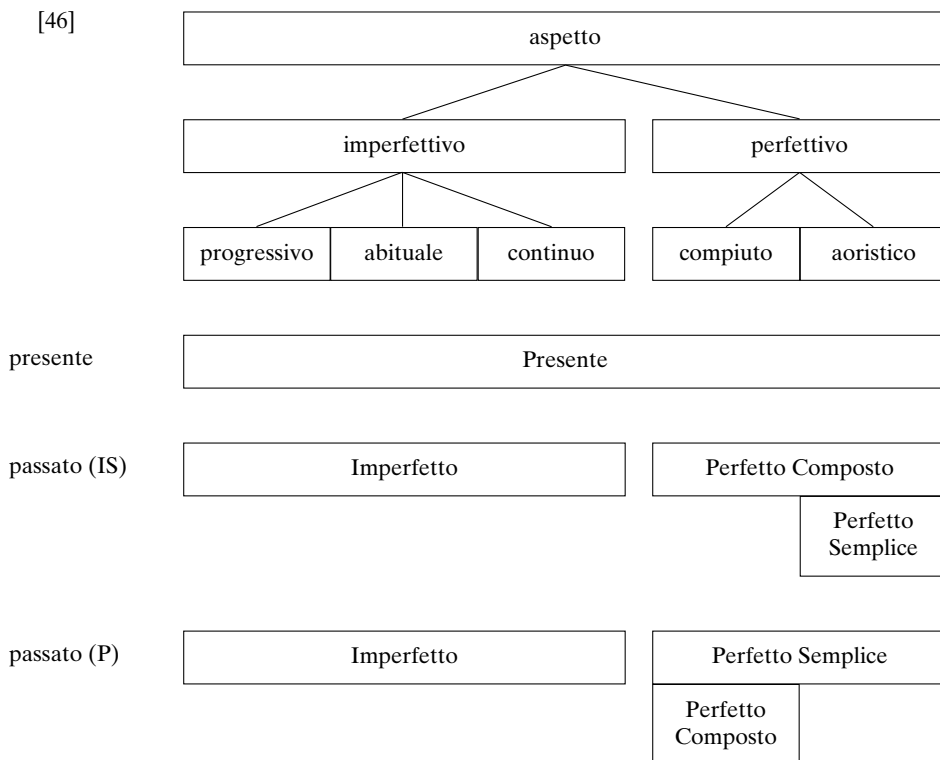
[46]

aspetto

imperfettivo

perfettivo

progressivo

abituale

continuo

compiuto

aoristico

presente

Presente

passato (IS)

Imperfetto

Perfetto Composto

Perfetto Semplice

passato (P)

Imperfetto

Perfetto Semplice

Perfetto Composto